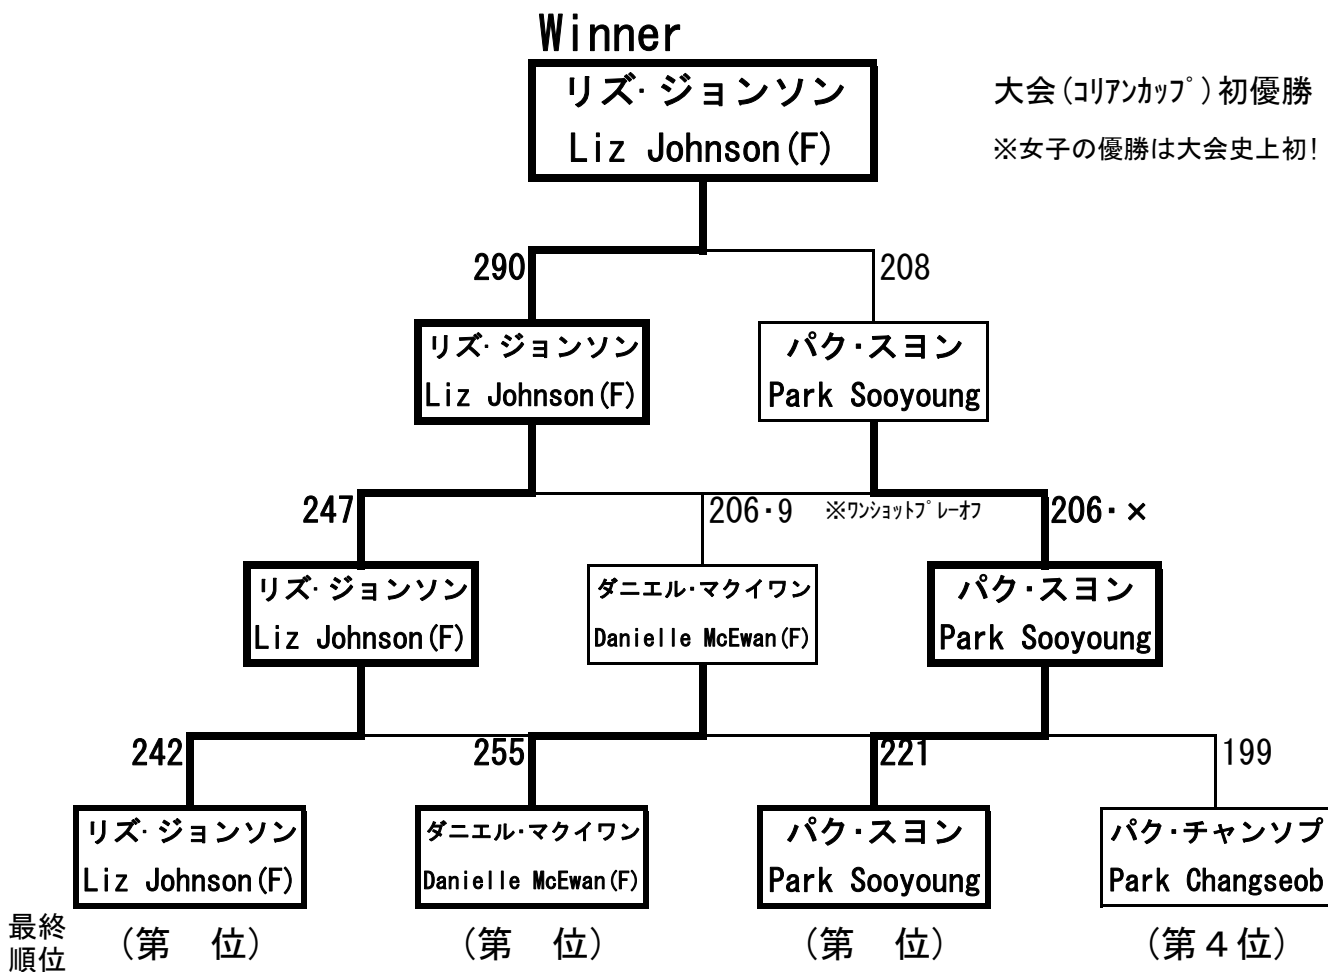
Winner

リズ･ジョンソン
Liz Johnson(F)

大会(ｺﾘｱﾝｶｯﾌﾟ)初優勝
※女子の優勝は大会史上初!

290
208

リズ･ジョンソン
Liz Johnson(F)

パク･スヨン
Park Sooyoung

247
206･9
※ﾜﾝｼｮｯﾄﾌﾟﾚｰｵﾌ
206･×

リズ･ジョンソン
Liz Johnson(F)

ダニエル･マクイワン
Danielle McEwan(F)

パク･スヨン
Park Sooyoung

242
255
221
199

リズ･ジョンソン
Liz Johnson(F)

ダニエル･マクイワン
Danielle McEwan(F)

パク･スヨン
Park Sooyoung

パク･チャンソプ
Park Changseob

最終順位
(第　位)
(第　位)
(第　位)
(第4位)